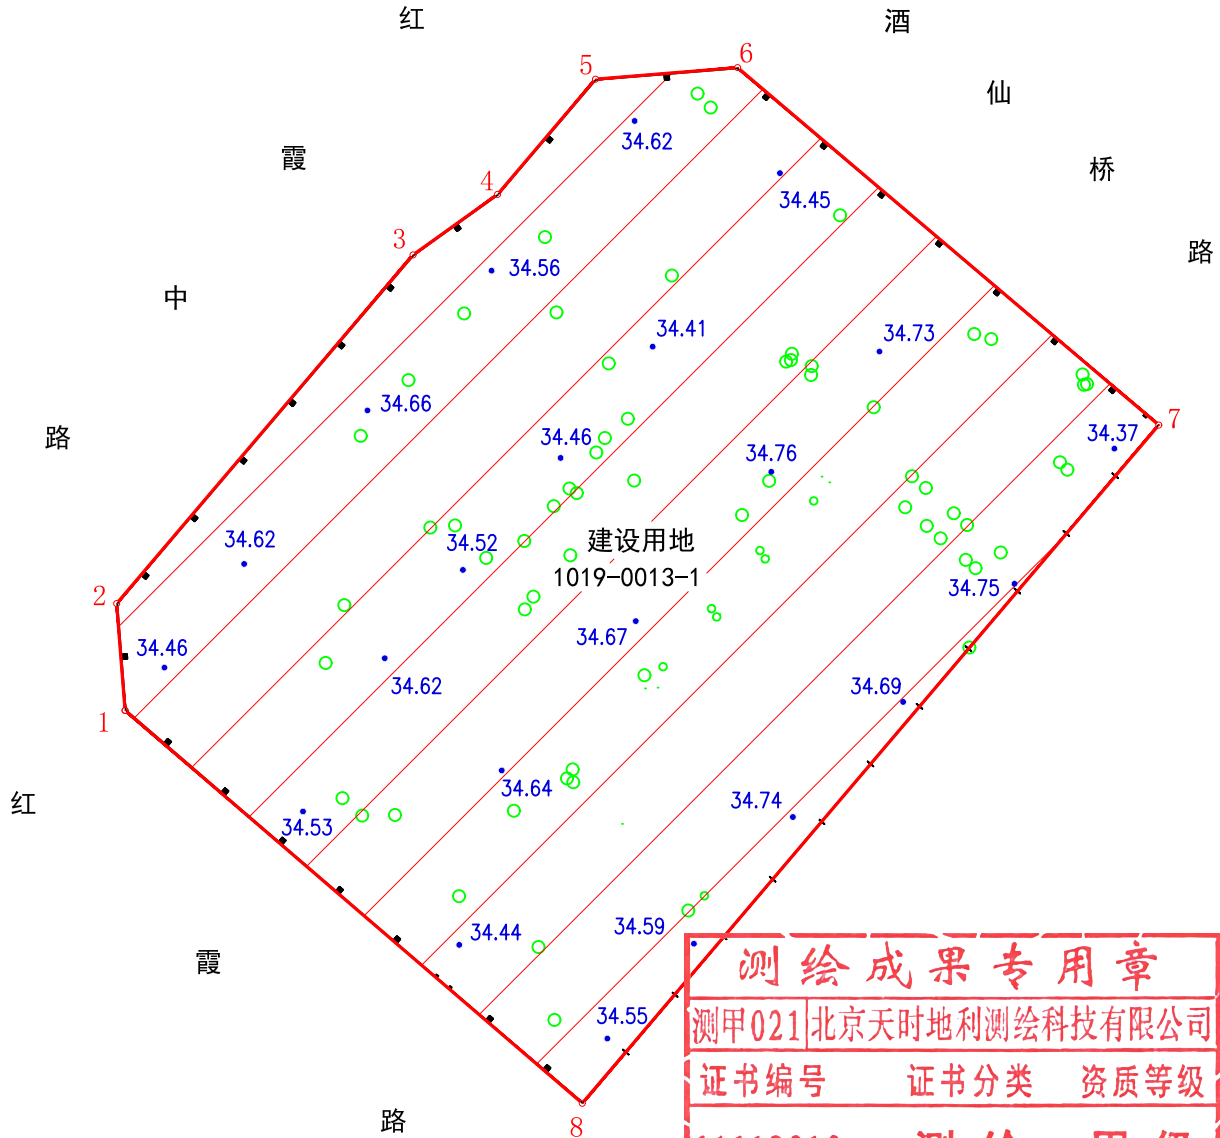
红 酒

仙

霞

桥

路

中

路

红

霞

路

5 6 4 3 2 1 7 8

34.62
34.45
34.56
34.41
34.73
34.66
34.46
34.37
34.76
34.62
34.52
建设用地
1019-0013-1
34.75
34.46
34.67
34.62
34.69
34.64
34.53
34.74
34.44
34.59
34.55

测绘成果专用章
测甲021 北京天时地利测绘科技有限公司
证书编号 证书分类 资质等级
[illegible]